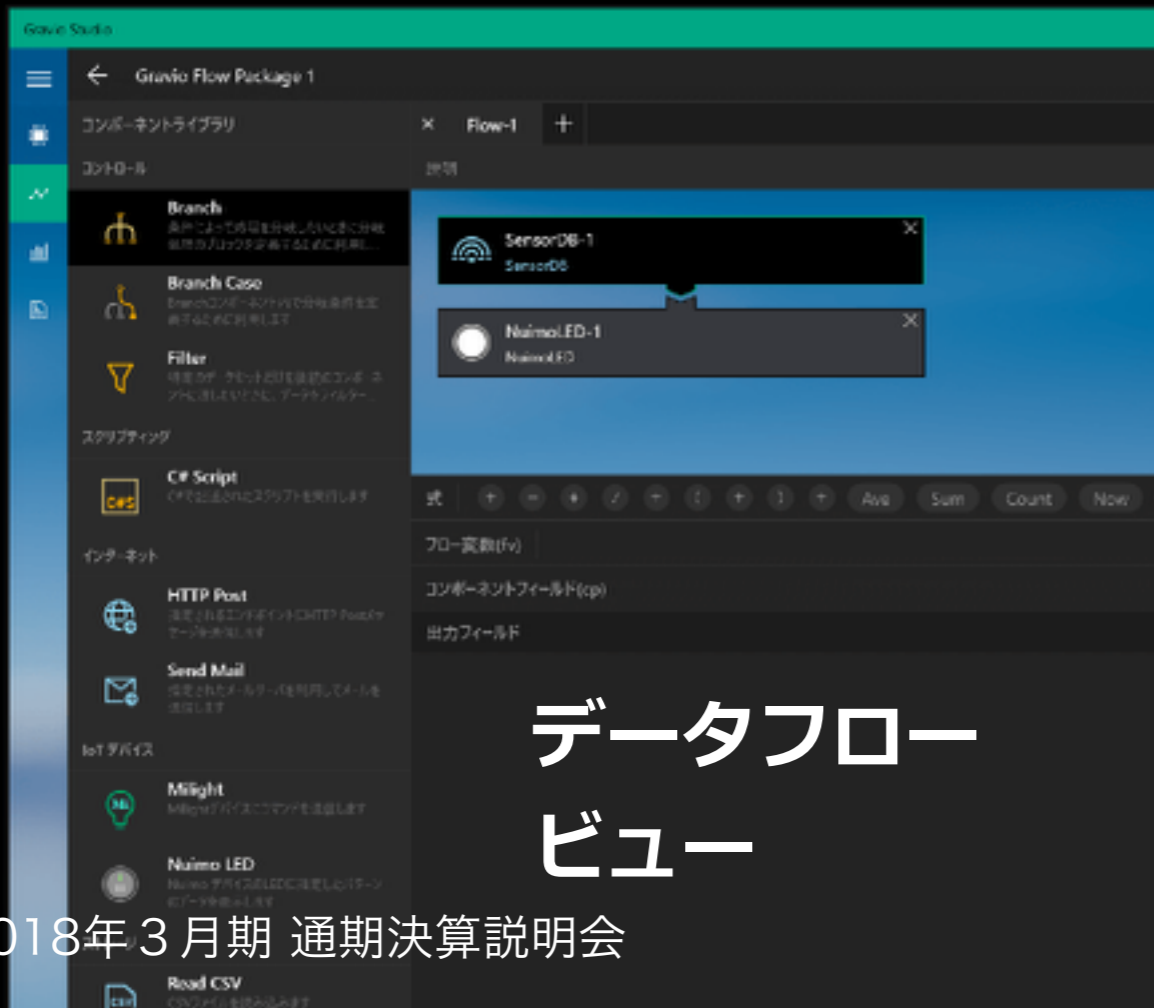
Gravio Studio

Gravio Flow Package 1

コンポーネントライブラリ

コントロール

Branch
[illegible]

Branch Case
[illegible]

Filter
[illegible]

スクリプティング

C# Script
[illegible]

インターネット

HTTP Post
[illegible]

Send Mail
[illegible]

IoT デバイス

Milight
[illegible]

Nuimo LED
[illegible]

Read CSV
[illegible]

× Flow-1 +

説明

SensorDB-1
SensorDB

NuimoLED-1
NuimoLED

式 + − * / = ( + ) + Ave Sum Count Now

フロー変数(fv)

コンポーネントフィールド(cp)

出力フィールド

データフロー

ビュー

018年３月期 通期決算説明会